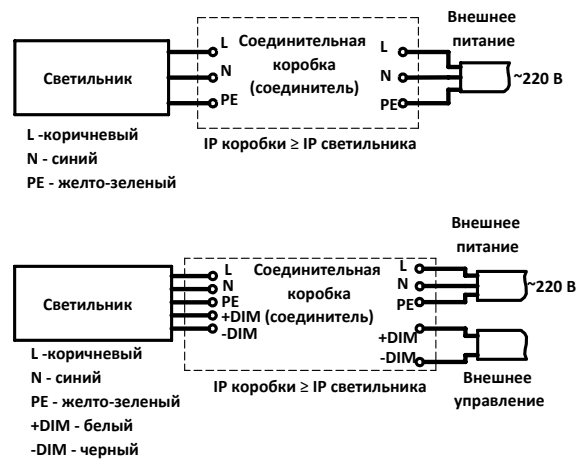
Светильник

L

N

PE

Соединительная коробка (соединитель)

L

N

PE

Внешнее питание

~220 В

L -коричневый
N - синий
PE - желто-зеленый

IP коробки ≥ IP светильника

Светильник

L
N
PE
+DIM
-DIM

Соединительная коробка (соединитель)

L
N
PE

Внешнее питание

~220 В

+DIM
-DIM

Внешнее управление

L -коричневый
N - синий
PE - желто-зеленый
+DIM - белый
-DIM - черный

IP коробки ≥ IP светильника